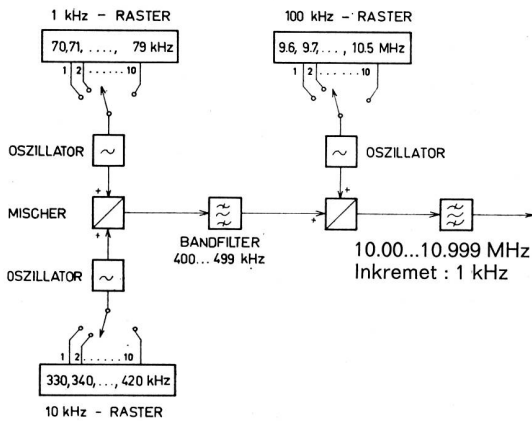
1 kHz – RASTER

70,71, . . . . , 79 kHz

1 2 . . . . . . 10

OSZILLATOR

MISCHER

OSZILLATOR

1 2 . . . . . . 10

330, 340, . . . , 420 kHz

10 kHz – RASTER

BANDFILTER
400 . . . 499 kHz

100 kHz – RASTER

9.6, 9.7, . . . , 10.5 MHz

1 2 . . . . . . 10

OSZILLATOR

10.00...10.999 MHz
Inkremet : 1 kHz